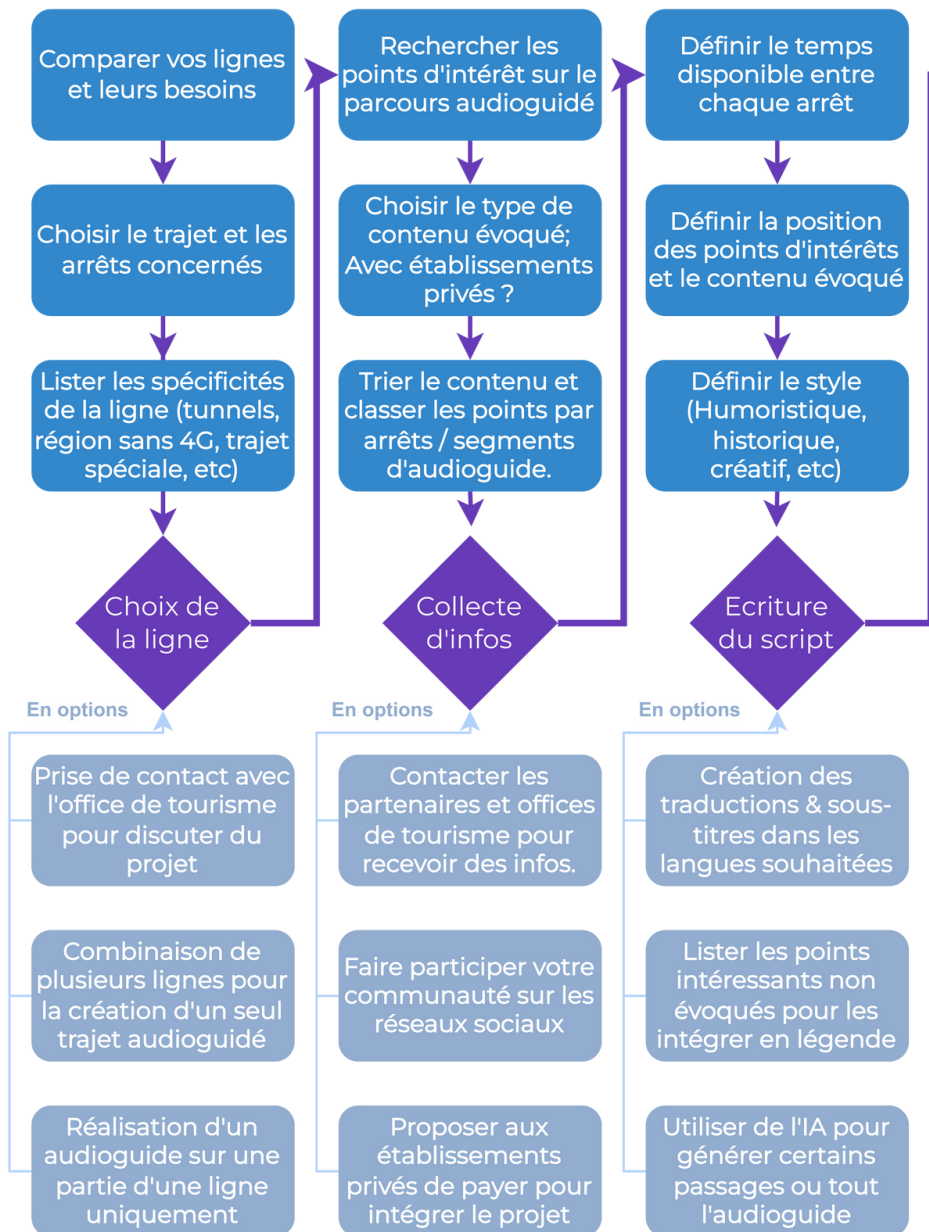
Comparer vos lignes et leurs besoins

Choisir le trajet et les arrêts concernés

Lister les spécificités de la ligne (tunnels, région sans 4G, trajet spéciale, etc)

Choix de la ligne

En options

Prise de contact avec l'office de tourisme pour discuter du projet

Combinaison de plusieurs lignes pour la création d'un seul trajet audioguidé

Réalisation d'un audioguide sur une partie d'une ligne uniquement

Rechercher les points d'intérêt sur le parcours audioguidé

Choisir le type de contenu évoqué; Avec établissements privés ?

Trier le contenu et classer les points par arrêts / segments d'audioguide.

Collecte d'infos

En options

Contacter les partenaires et offices de tourisme pour recevoir des infos.

Faire participer votre communauté sur les réseaux sociaux

Proposer aux établissements privés de payer pour intégrer le projet

Définir le temps disponible entre chaque arrêt

Définir la position des points d'intérêts et le contenu évoqué

Définir le style (Humoristique, historique, créatif, etc)

Ecriture du script

En options

Création des traductions & sous-titres dans les langues souhaitées

Lister les points intéressants non évoqués pour les intégrer en légende

Utiliser de l'IA pour générer certains passages ou tout l'audioguide